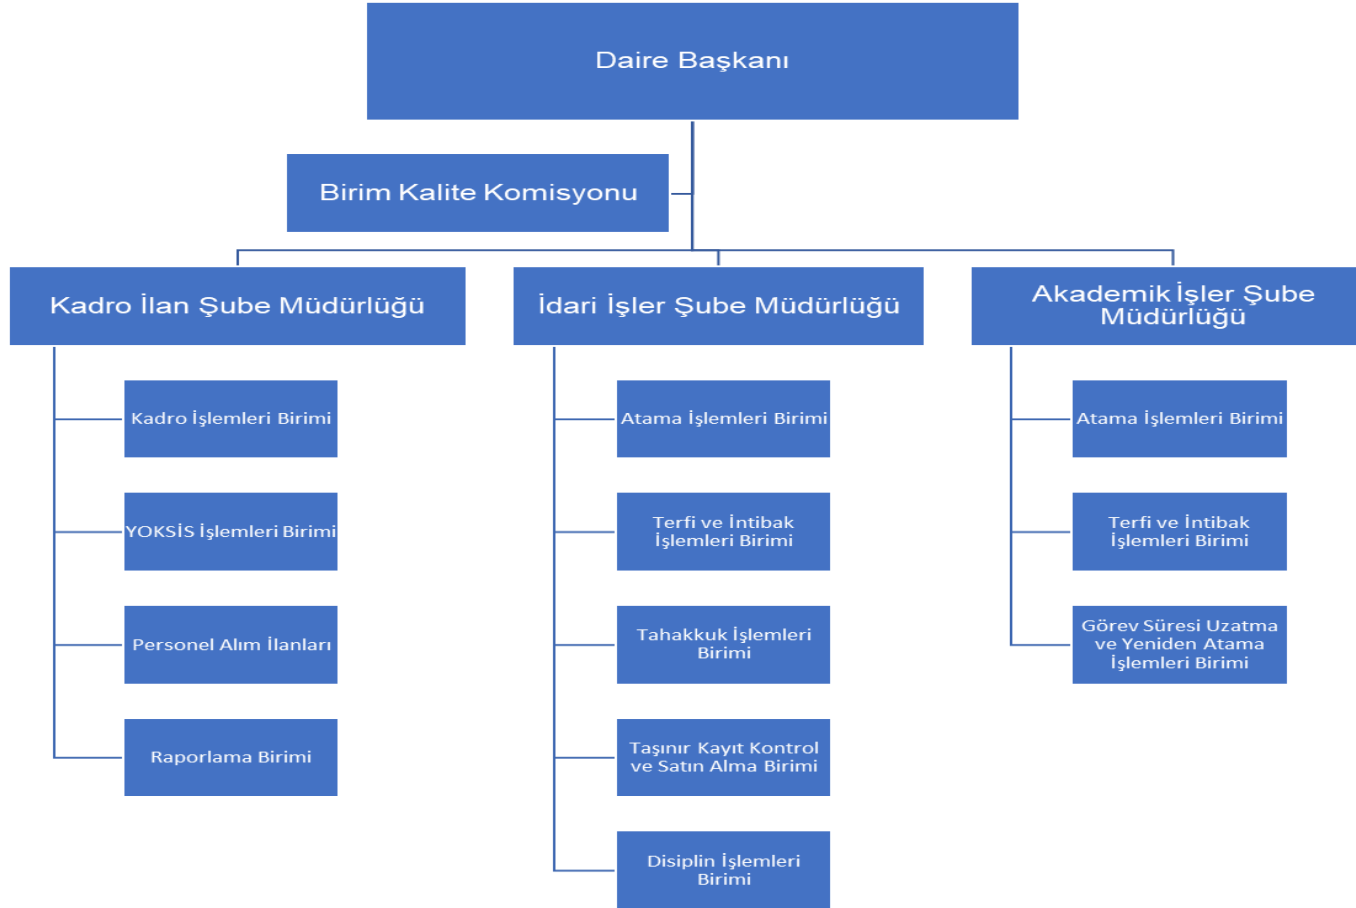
Daire Başkanı

Birim Kalite Komisyonu

Kadro İlan Şube Müdürlüğü

Kadro İşlemleri Birimi

YOKSİS İşlemleri Birimi

Personel Alım İlanları

Raporlama Birimi

İdari İşler Şube Müdürlüğü

Atama İşlemleri Birimi

Terfi ve İntibak İşlemleri Birimi

Tahakkuk İşlemleri Birimi

Taşınır Kayıt Kontrol ve Satın Alma Birimi

Disiplin İşlemleri Birimi

Akademik İşler Şube Müdürlüğü

Atama İşlemleri Birimi

Terfi ve İntibak İşlemleri Birimi

Görev Süresi Uzatma ve Yeniden Atama İşlemleri Birimi